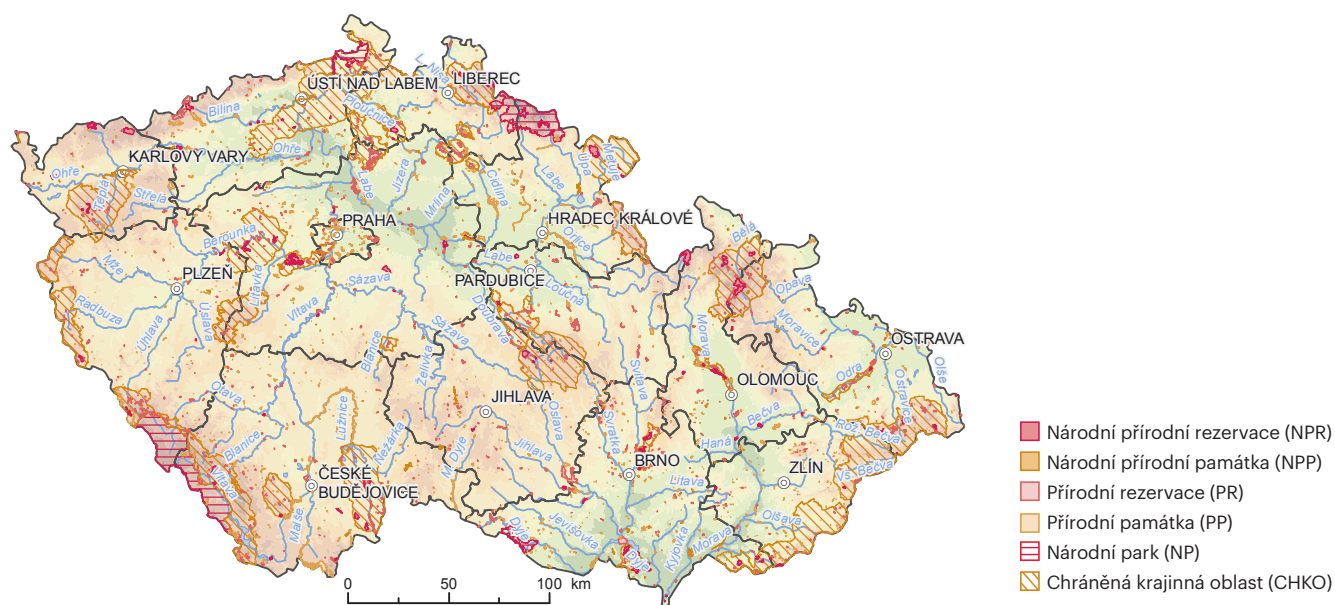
ÚSTÍ NAD LABEM
LIBEREC
KARLOVY VARY
PRAHA
HRADEC KRÁLOVÉ
PLZEŇ
PARDUBICE
OSTRAVA
OLOMOUC
JIHLAVA
BRNO
ZLÍN
ČESKÉ BUDĚJOVICE

Bílina
Ploučnice
L. Nisa
Ohře
Ohře
Teplá
Střela
Labe
Jizera
Mrlina
Cidlina
Úpa
Metuje
Labe
Orlice
Berounka
Mže
Radbuza
Úhlava
Úslava
Litavka
Vltava
Sázava
Labe
Loučná
Doubrava
Sázava
Želivka
Blanice
Otava
Blanice
Lužnice
Nežárka
Vltava
Malše
Oslava
Jihlava
M. Dyje
Dyje
Jevišovka
Svratka
Svitava
Litava
Dyje
Kyjovka
Morava
Morava
Bělá
Opava
Moravice
Odra
Ostravice
Olše
Hana
Bečva
Rož. Bečva
Vs. Bečva
Olšava

0
50
100 km

Národní přírodní rezervace (NPR)
Národní přírodní památka (NPP)
Přírodní rezervace (PR)
Přírodní památka (PP)
Národní park (NP)
Chráněná krajinná oblast (CHKO)